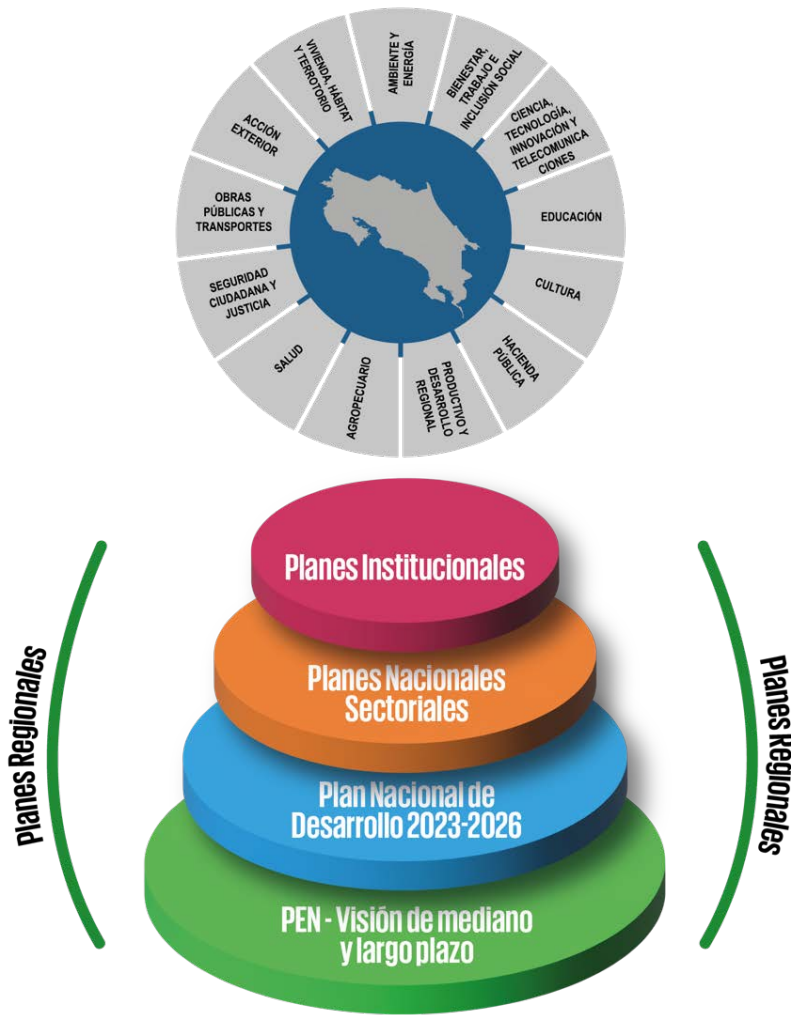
AMBIENTE Y ENERGÍA

BIENESTAR, TRABAJO E INCLUSIÓN SOCIAL

CIENCIA, TECNOLOGÍA, INNOVACIÓN Y TELECOMUNICACIONES

EDUCACIÓN

CULTURA

HACIENDA PÚBLICA

PRODUCTIVO Y DESARROLLO REGIONAL

AGROPECUARIO

SALUD

SEGURIDAD CIUDADANA Y JUSTICIA

OBRAS PÚBLICAS Y TRANSPORTES

ACCIÓN EXTERIOR

VIVIENDA, HÁBITAT Y TERRITORIO

Planes Regionales

Planes Institucionales

Planes Nacionales Sectoriales

Plan Nacional de Desarrollo 2023-2026

PEN - Visión de mediano y largo plazo

Planes Regionales